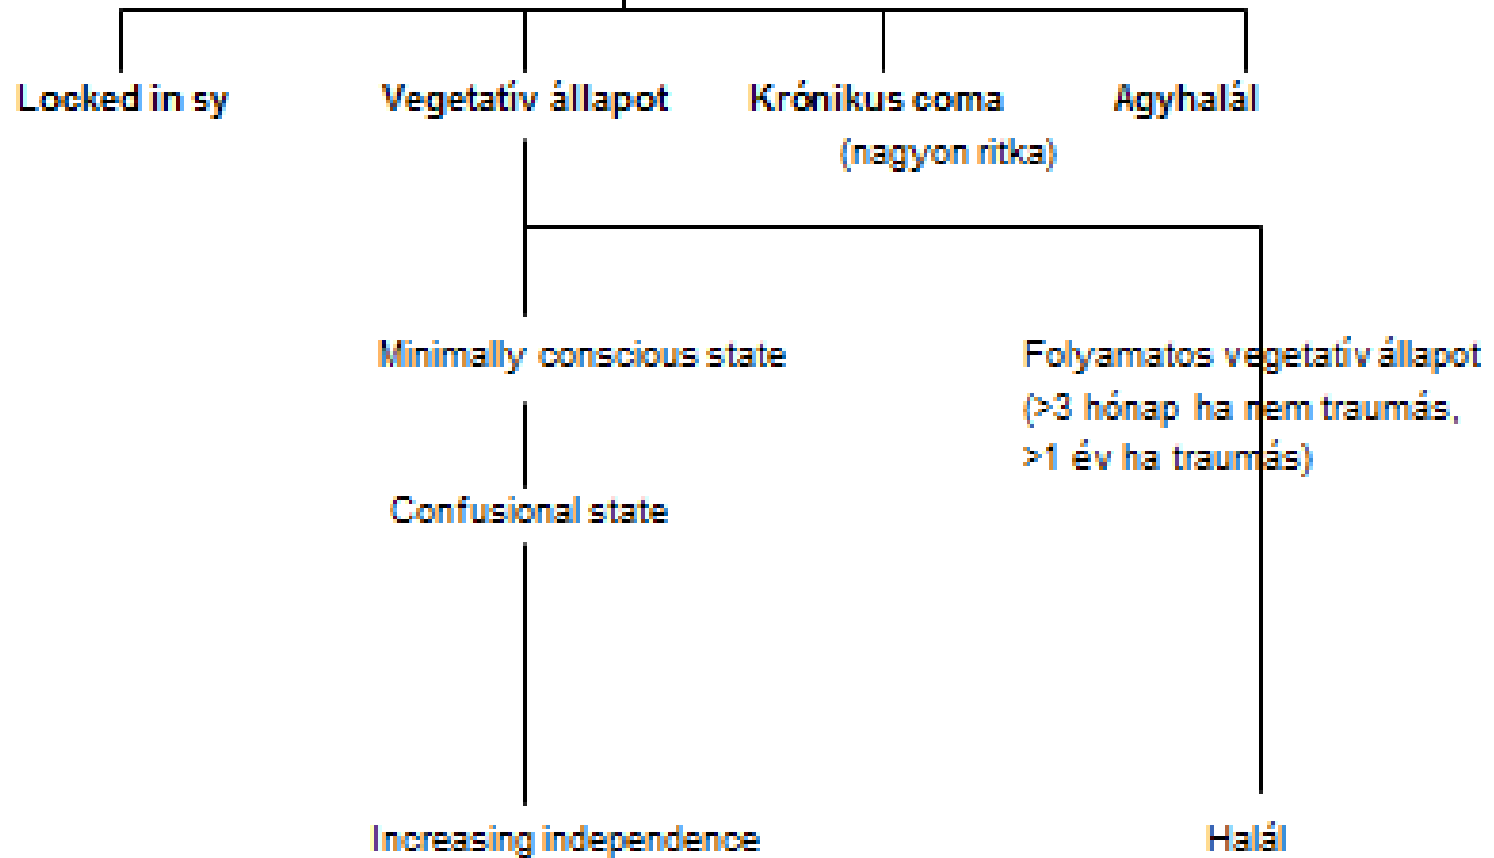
Locked in sy
Vegetatív állapot
Krónikus coma
(nagyon ritka)
Agyhalál

Minimally conscious state

Folyamatos vegetatív állapot (>3 hónap ha nem traumás, >1 év ha traumás)

Confusional state

Increasing independence

Halál